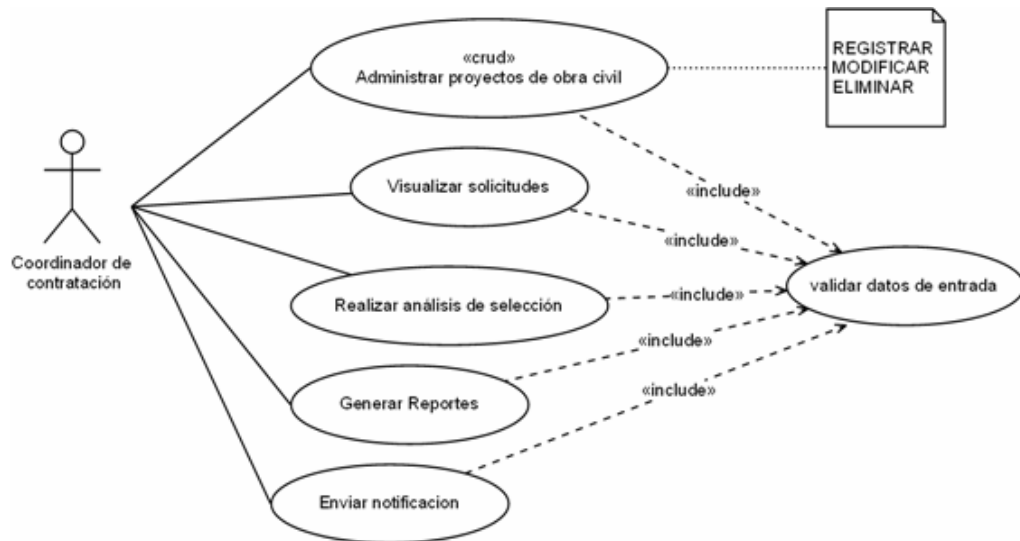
«crud»
Administrar proyectos de obra civil

REGISTRAR
MODIFICAR
ELIMINAR

Coordinador de contratación

Visualizar solicitudes

«include»

«include»

Realizar análisis de selección

«include»

validar datos de entrada

«include»

Generar Reportes

«include»

Enviar notificacion